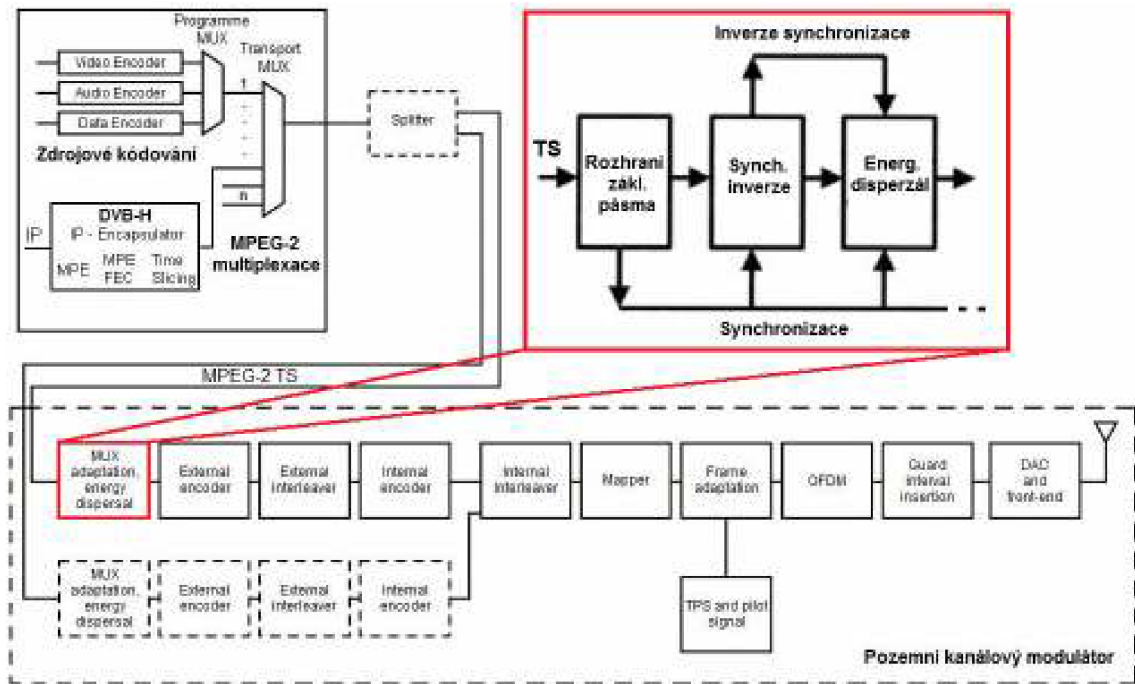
Programme MUX

Transport MUX

Video Encoder

Audio Encoder

Data Encoder

1

n

Zdrojové kódování

IP

DVB-H

IP - Encapsulator

MPE

MPE FEC

Time Slicing

MPEG-2 multiplexace

Splitter

Inverze synchronizace

TS

Rozhraní zákl. pásma

Synch. inverze

Energ. disperzál

Synchronizace

MPEG-2 TS

MUX adaptation, energy dispersal

External encoder

External interleaver

Internal encoder

Internal interleaver

Mapper

Frame adaptation

OFDM

Guard interval insertion

DAC and front-end

MUX adaptation, energy dispersal

External encoder

External interleaver

Internal encoder

TPS and pilot signal

Pozemní kanálový modulátor